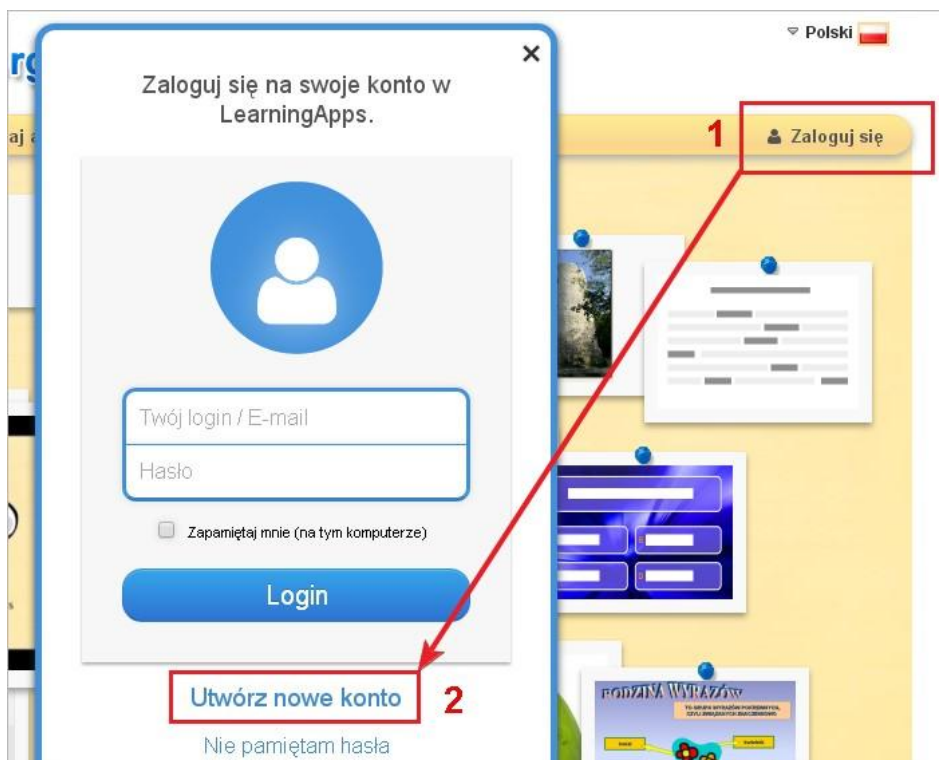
rg

aj a

Polski

Zaloguj się na swoje konto w LearningApps.

1

Zaloguj się

Twój login / E-mail

Hasło

Zapamiętaj mnie (na tym komputerze)

Login

Utwórz nowe konto

2

Nie pamiętam hasła

RODZINA WYRAZÓW